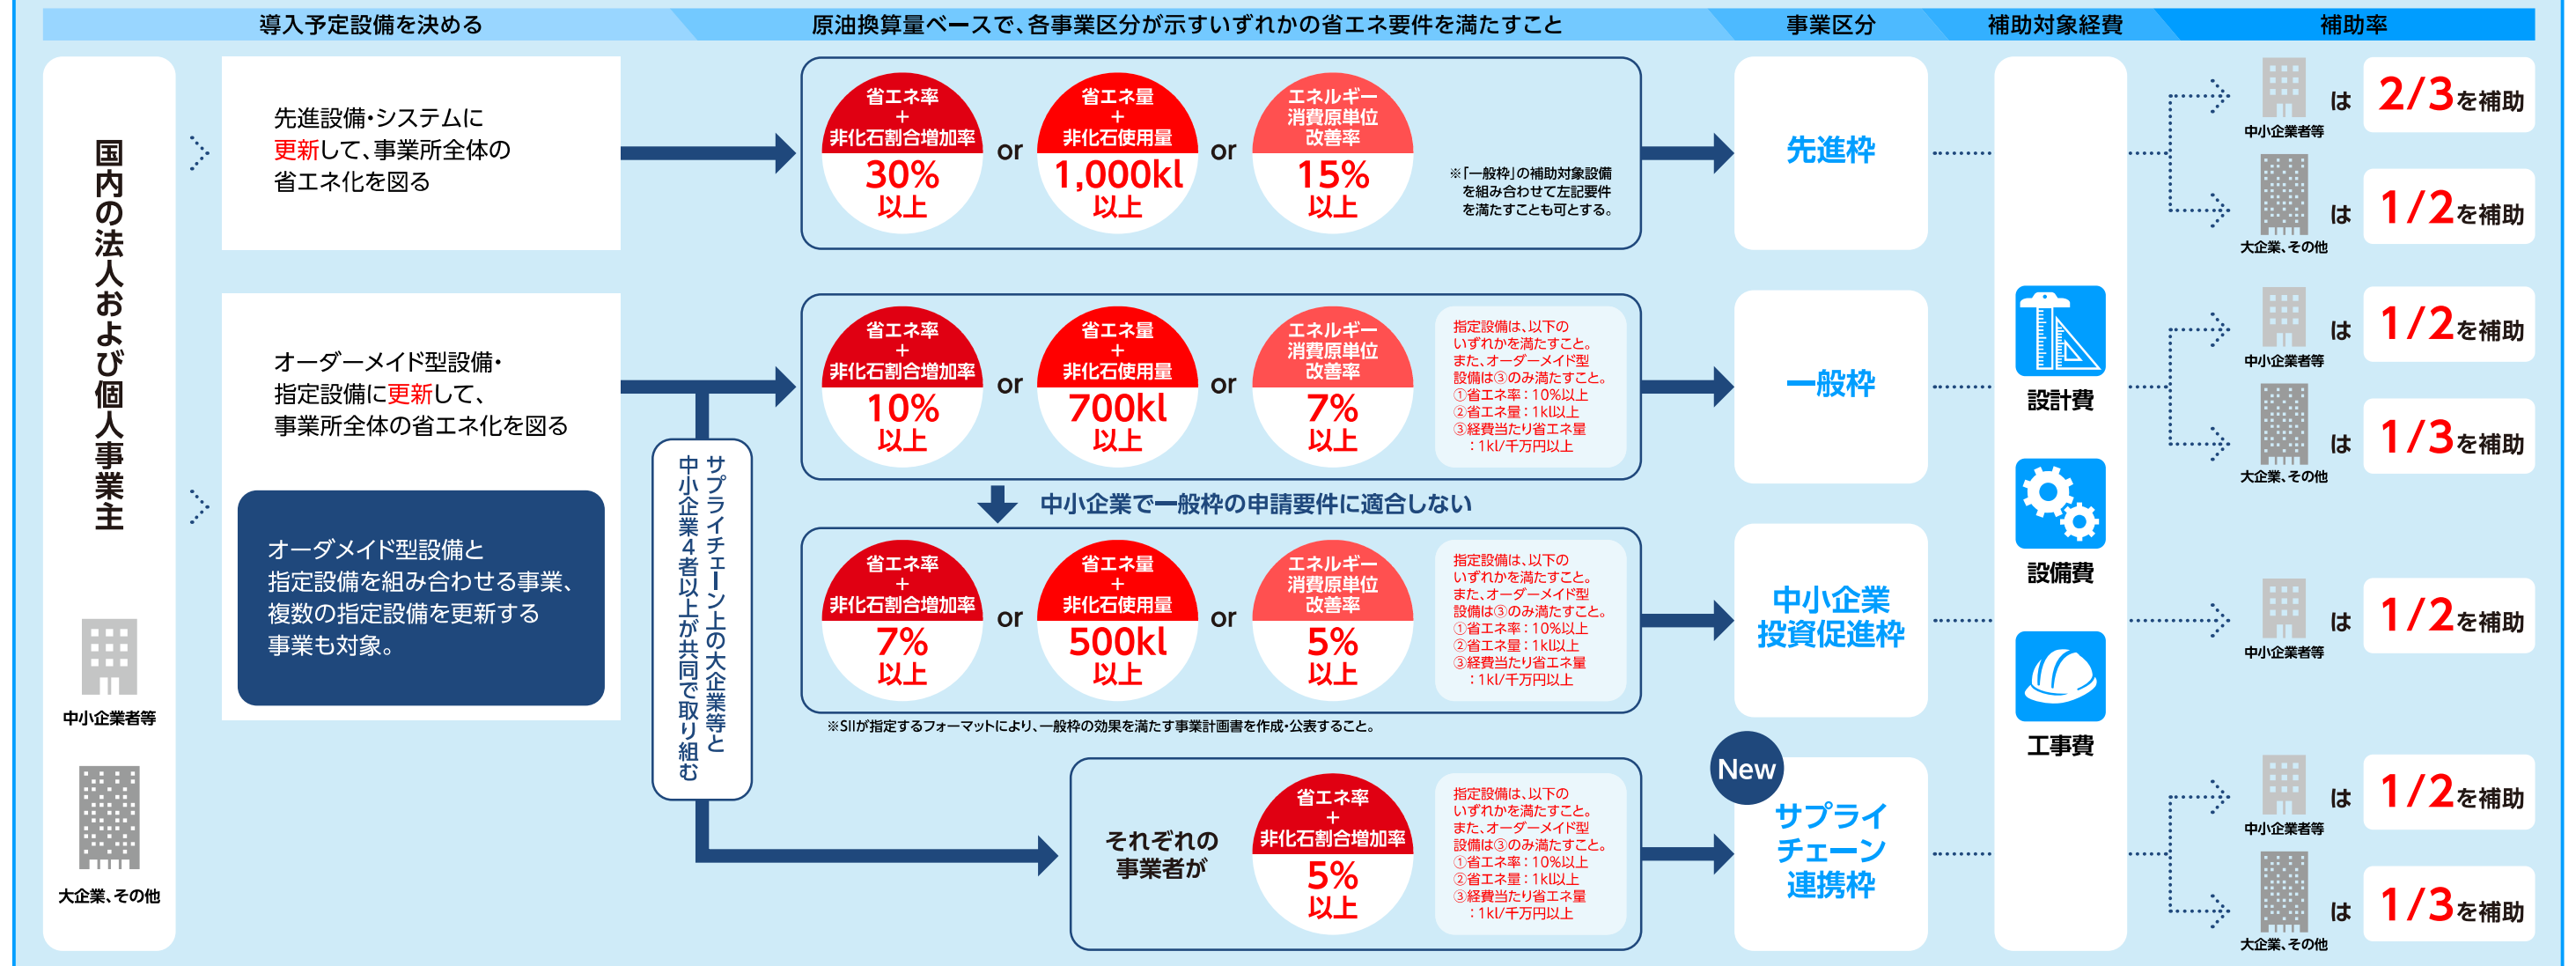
導入予定設備を決める

原油換算量ベースで、各事業区分が示すいずれかの省エネ要件を満たすこと

事業区分

補助対象経費

補助率

国内の法人および個人事業主

中小企業者等

大企業、その他

先進設備・システムに更新して、事業所全体の省エネ化を図る

省エネ率 + 非化石割合増加率 30% 以上 or 省エネ量 + 非化石使用量 1,000kl 以上 or エネルギー消費原単位改善率 15% 以上

※「一般枠」の補助対象設備を組み合わせて左記要件を満たすことも可とする。

先進枠

中小企業者等 は 2/3を補助

大企業、その他 は 1/2を補助

オーダーメイド型設備・指定設備に更新して、事業所全体の省エネ化を図る

オーダメイド型設備と指定設備を組み合わせる事業、複数の指定設備を更新する事業も対象。

省エネ率 + 非化石割合増加率 10% 以上 or 省エネ量 + 非化石使用量 700kl 以上 or エネルギー消費原単位改善率 7% 以上

指定設備は、以下のいずれかを満たすこと。また、オーダーメイド型設備は③のみ満たすこと。
①省エネ率：10%以上
②省エネ量：1kl以上
③経費当たり省エネ量：1kl/千万円以上

一般枠

中小企業者等 は 1/2を補助

大企業、その他 は 1/3を補助

中小企業で一般枠の申請要件に適合しない

省エネ率 + 非化石割合増加率 7% 以上 or 省エネ量 + 非化石使用量 500kl 以上 or エネルギー消費原単位改善率 5% 以上

指定設備は、以下のいずれかを満たすこと。また、オーダーメイド型設備は③のみ満たすこと。
①省エネ率：10%以上
②省エネ量：1kl以上
③経費当たり省エネ量：1kl/千万円以上

※SIIが指定するフォーマットにより、一般枠の効果を満たす事業計画書を作成・公表すること。

中小企業投資促進枠

中小企業者等 は 1/2を補助

サプライチェーン上の大企業等と中小企業4者以上が共同で取り組む

それぞれの事業者が

省エネ率 + 非化石割合増加率 5% 以上

指定設備は、以下のいずれかを満たすこと。また、オーダーメイド型設備は③のみ満たすこと。
①省エネ率：10%以上
②省エネ量：1kl以上
③経費当たり省エネ量：1kl/千万円以上

New

サプライチェーン連携枠

中小企業者等 は 1/2を補助

大企業、その他 は 1/3を補助

設計費

設備費

工事費